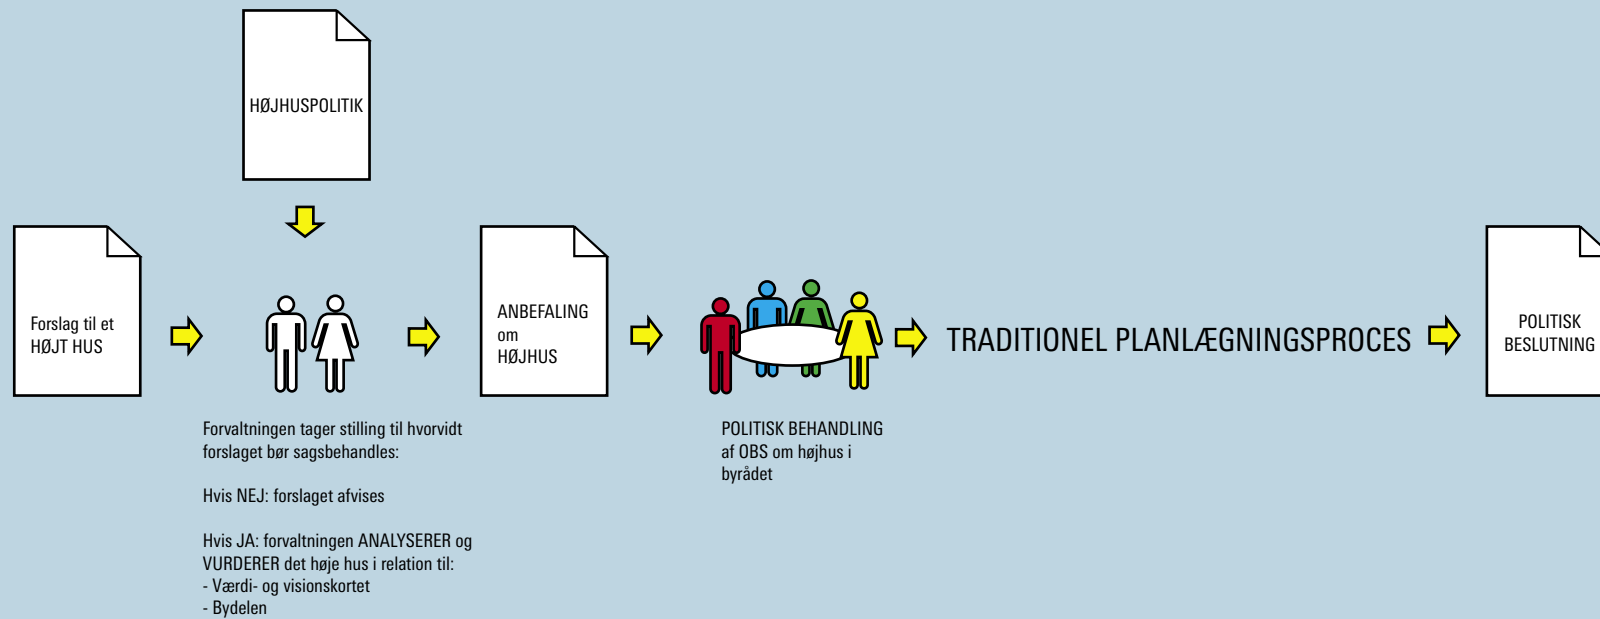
HØJHUSPOLITIK

Forslag til et HØJT HUS

Forvaltningen tager stilling til hvorvidt forslaget bør sagsbehandles:

Hvis NEJ: forslaget afvises

Hvis JA: forvaltningen ANALYSERER og VURDERER det høje hus i relation til:
- Værdi- og visionskortet
- Bydelen

ANBEFALING om HØJHUS

POLITISK BEHANDLING af OBS om højhus i byrådet

TRADITIONEL PLANLÆGNINGSPROCES

POLITISK BESLUTNING